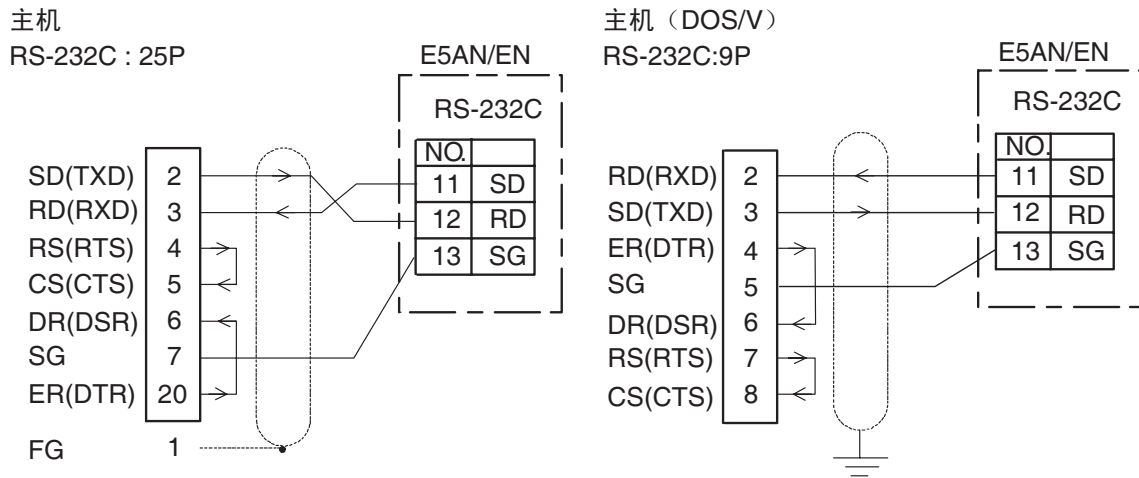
主机
RS-232C : 25P

E5AN/EN
RS-232C

| NO. | |
|---|---|
| 11 | SD |
| 12 | RD |
| 13 | SG |

SD(TXD) 2
RD(RXD) 3
RS(RTS) 4
CS(CTS) 5
DR(DSR) 6
SG 7
ER(DTR) 20
FG 1

主机（DOS/V）
RS-232C:9P

E5AN/EN
RS-232C

| NO. | |
|---|---|
| 11 | SD |
| 12 | RD |
| 13 | SG |

RD(RXD) 2
SD(TXD) 3
ER(DTR) 4
SG 5
DR(DSR) 6
RS(RTS) 7
CS(CTS) 8